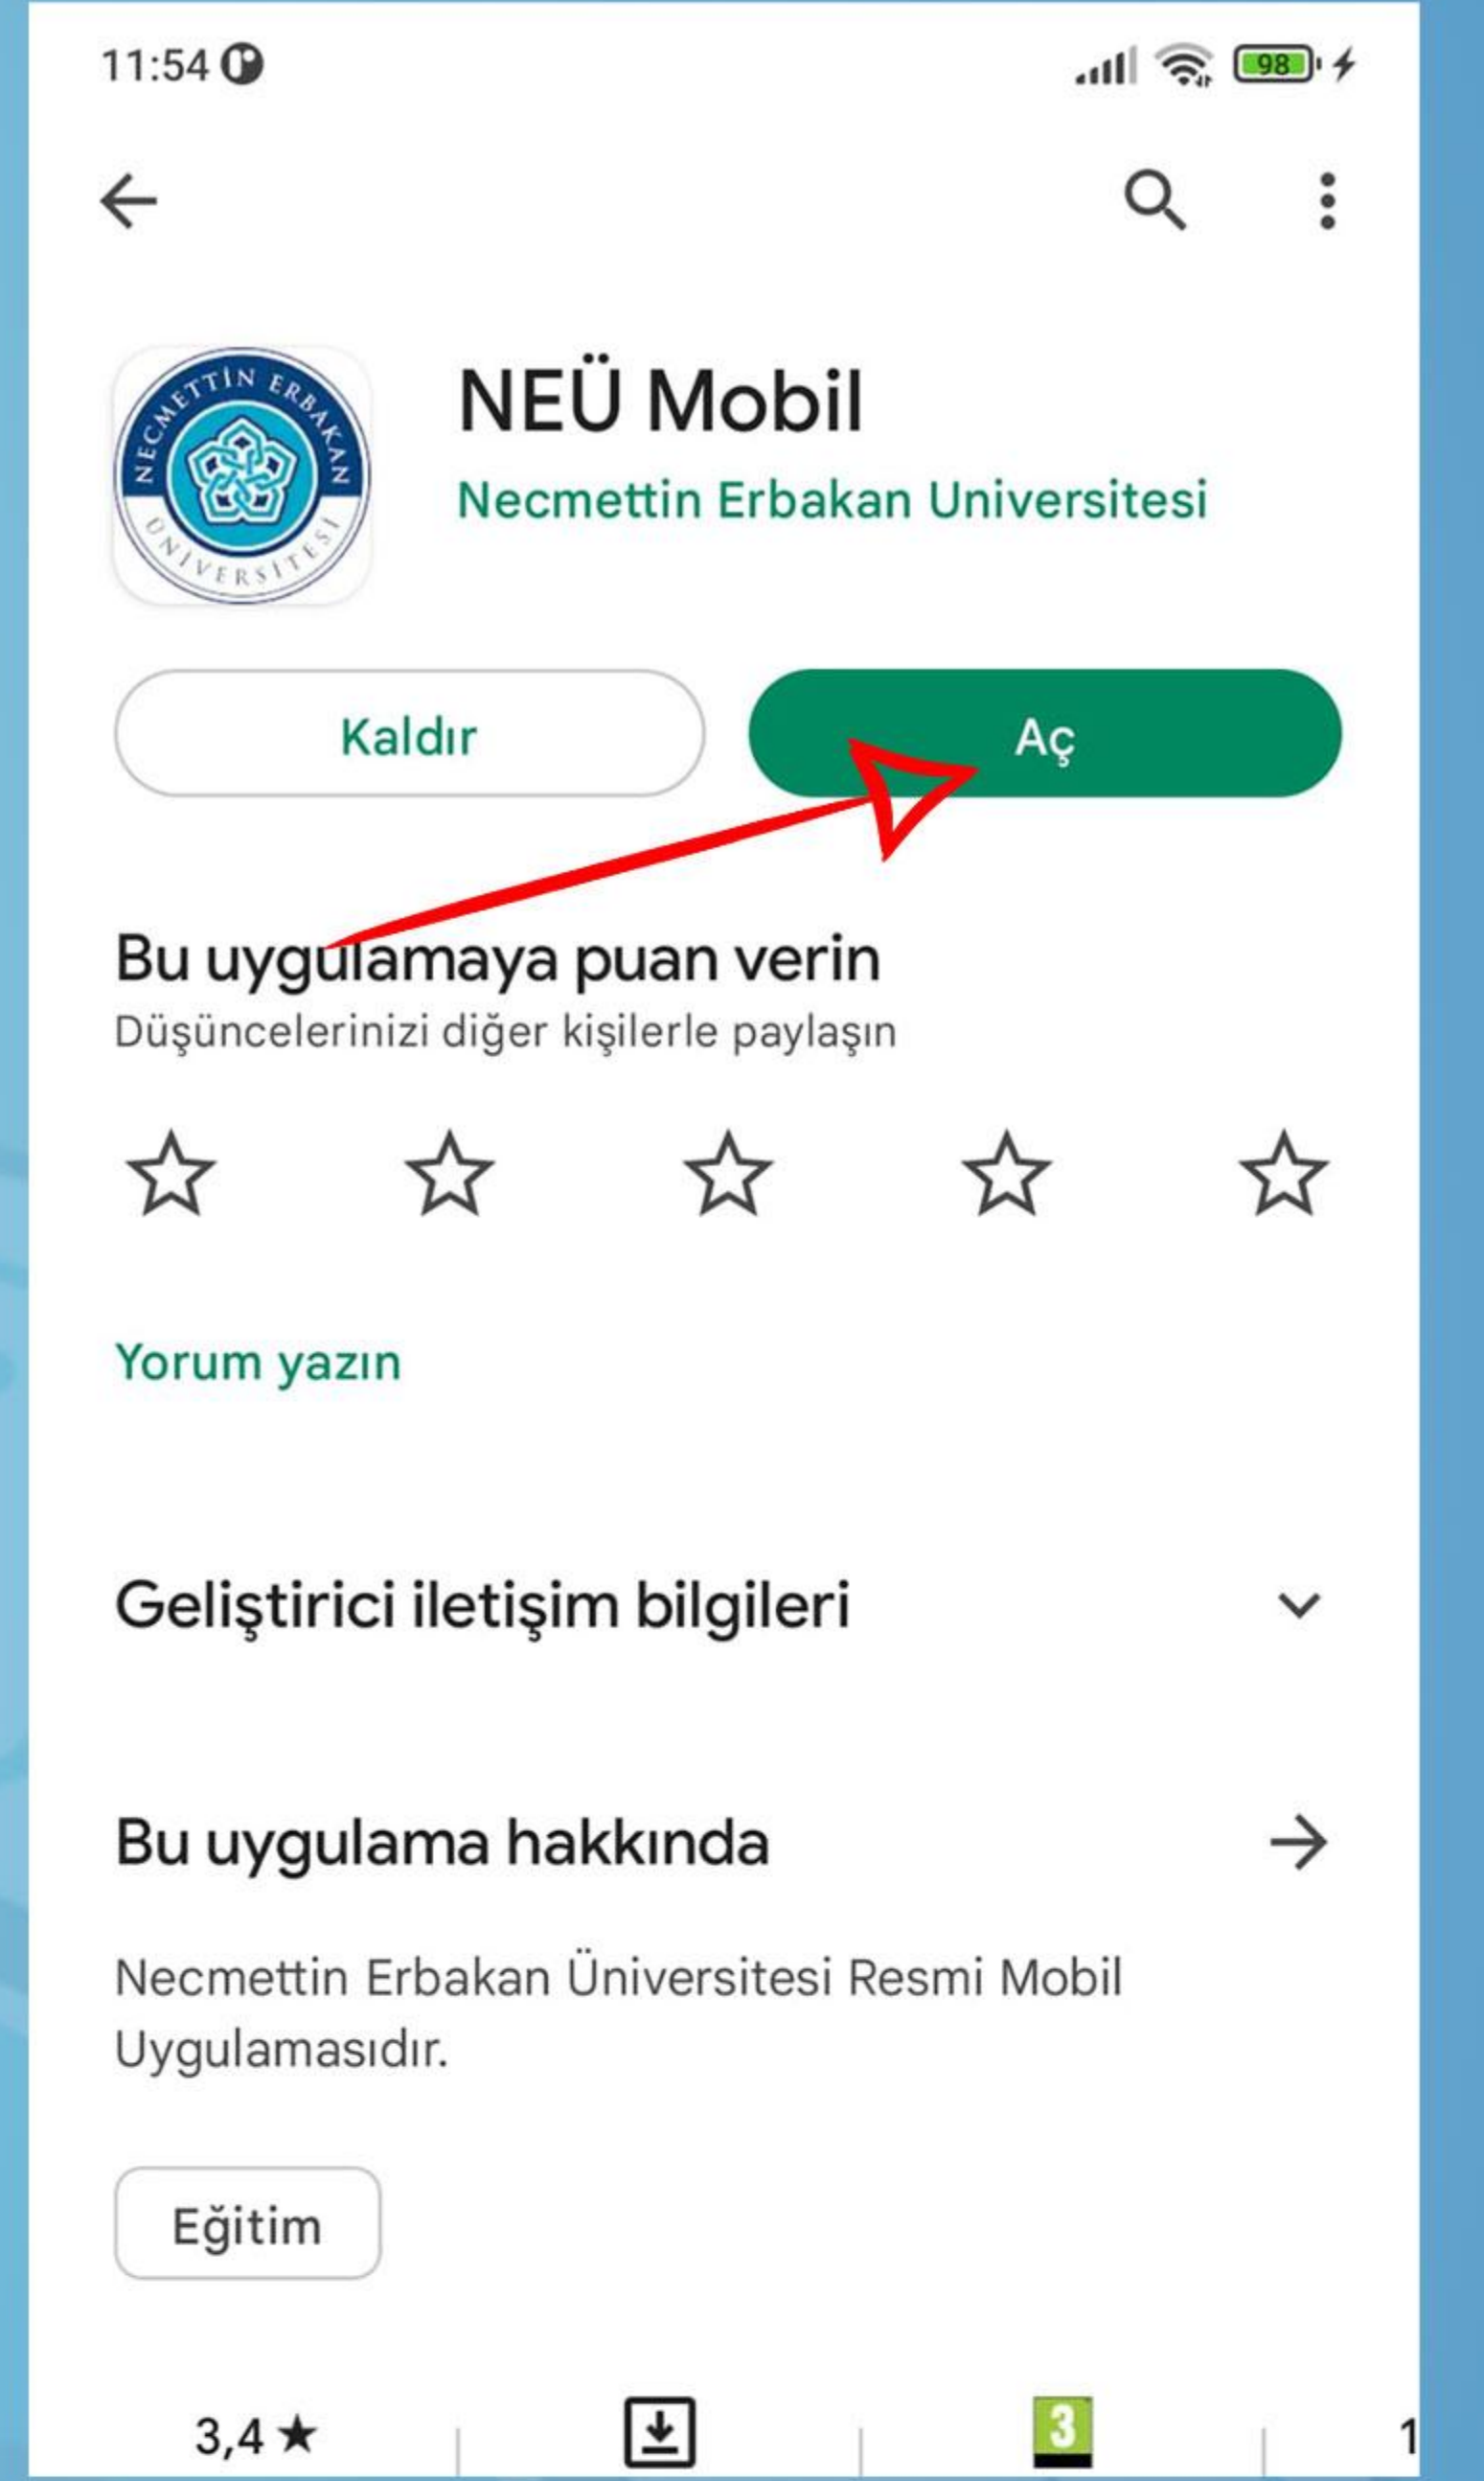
11:54

98

NECMETTİN ERBAKAN ÜNİVERSİTESİ

NEÜ Mobil

Necmettin Erbakan Universitesi

Kaldır

Aç

Bu uygulamaya puan verin

Düşüncelerinizi diğer kişilerle paylaşın

Yorum yazın

Geliştirici iletişim bilgileri

Bu uygulama hakkında

Necmettin Erbakan Üniversitesi Resmi Mobil Uygulamasıdır.

Eğitim

3,4 ★

3

1